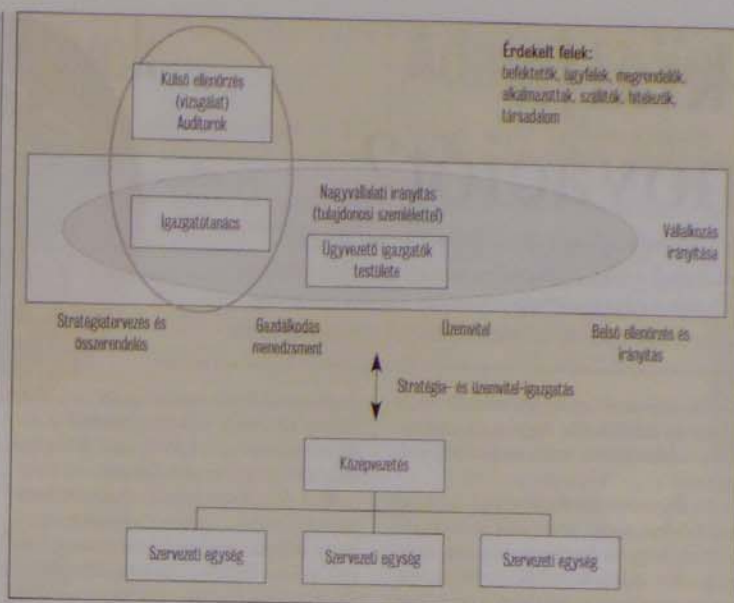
Külső ellenőrzés (vizsgálat) Auditorok

Érdekelt felek:
befektetők, ügyfelek, megrendelők, alkalmazottak, szállítók, hitelezők, társadalom

Nagyvállalati irányítás (tulajdonosi szemlélettel)

Igazgatótanács

Ügyvezető igazgatók testülete

Vállalkozás irányítása

Stratégiatervezés és összerendelés

Gazdálkodás menedzsment

Üzemvitel

Belső ellenőrzés és irányítás

Stratégia- és üzemvitel-igazgatás

Középvezetés

Szervezeti egység

Szervezeti egység

Szervezeti egység